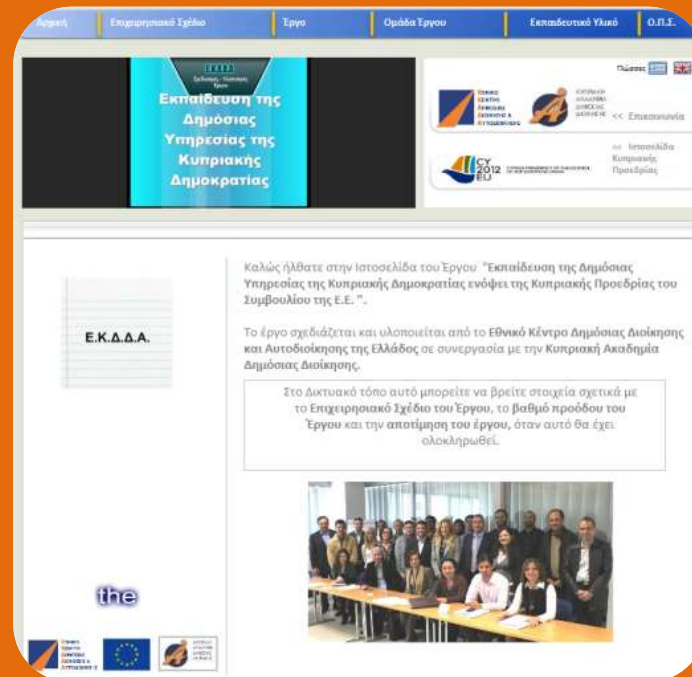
Αρχική | Επιχειρησιακό Σχέδιο | Έργο | Ομάδα Έργου | Εκπαιδευτικό Υλικό | Ο.Π.Σ.

ΕΚΔΔΑ

Εκπαίδευση της Δημόσιας Υπηρεσίας της Κυπριακής Δημοκρατίας

Γλώσσα:

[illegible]

<< Επικοινωνία

CY 2012 EU

<< Ιστοσελίδα Κυπριακής Προεδρίας

Ε.Κ.Δ.Δ.Α.

Καλώς ήλθατε στην Ιστοσελίδα του Έργου "Εκπαίδευση της Δημόσιας Υπηρεσίας της Κυπριακής Δημοκρατίας ενόψει της Κυπριακής Προεδρίας του Συμβουλίου της Ε.Ε. ".

Το έργο σχεδιάζεται και υλοποιείται από το Εθνικό Κέντρο Δημόσιας Διοίκησης και Αυτοδιοίκησης της Ελλάδος σε συνεργασία με την Κυπριακή Ακαδημία Δημόσιας Διοίκησης.

Στο Δικτυακό τόπο αυτό μπορείτε να βρείτε στοιχεία σχετικά με το Επιχειρησιακό Σχέδιο του Έργου, το βαθμό προόδου του Έργου και την αποτίμηση του έργου, όταν αυτό θα έχει ολοκληρωθεί.

the